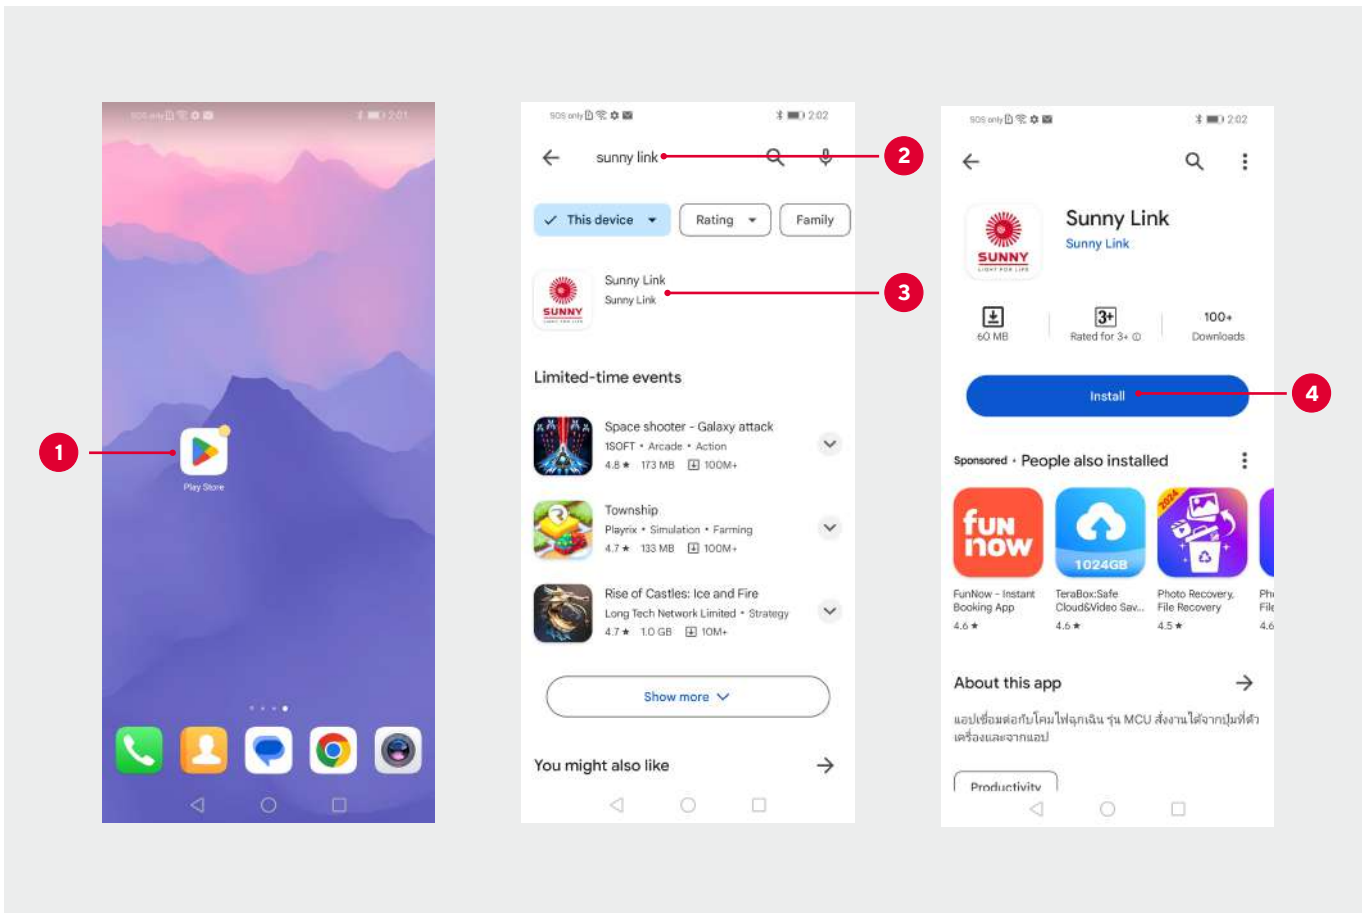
SOS only 2:01

1

Play Store

SOS only 2:02

sunny link

2

This device

Rating

Family

Sunny Link
Sunny Link

3

SUNNY

Limited-time events

Space shooter - Galaxy attack
1SOFT • Arcade • Action
4.8 ★ 173 MB 100M+

Township
Playrix • Simulation • Farming
4.7 ★ 133 MB 100M+

Rise of Castles: Ice and Fire
Long Tech Network Limited • Strategy
4.7 ★ 1.0 GB 10M+

Show more

You might also like

SOS only 2:02

SUNNY

Sunny Link
Sunny Link

60 MB

3+
Rated for 3+

100+
Downloads

Install

4

Sponsored • People also installed

fun now

1024GB

FunNow - Instant Booking App
4.6 ★

TeraBox:Safe Cloud&Video Sav...
4.6 ★

Photo Recovery, File Recovery
4.5 ★

Ph
Fil
4.6

About this app

แอปเชื่อมต่อกับโคมไฟฉุกเฉิน รุ่น MCU สั่งงานได้จากปุ่มที่ตัวเครื่องและจากแอป

Productivity